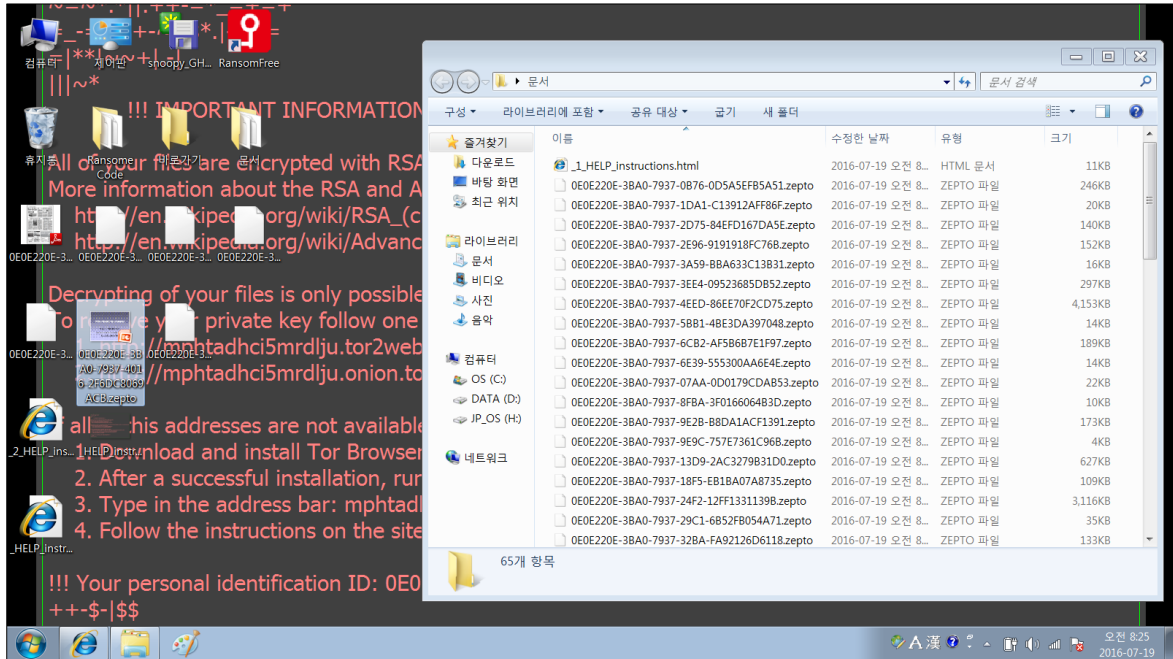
컴퓨터 제어판 snoopy_GH... RansomFree

|||~*

!!! IMPORTANT INFORMATION

휴지통 Ransome Code 바로가기 문서

All of your files are encrypted with RSA
More information about the RSA and A
http://en.wikipedia.org/wiki/RSA_(c
http://en.wikipedia.org/wiki/Advanc

0E0E220E-3... 0E0E220E-3... 0E0E220E-3... 0E0E220E-3...

Decrypting of your files is only possible
To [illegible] your private key follow one
0E0E220E-3... 0E0E220E-3B A0-7937-401 6-2F6DC8069 ACB.zepto
//mphtadhci5mrdlju.tor2web
//mphtadhci5mrdlju.onion.to

all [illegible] his addresses are not available
_2_HELP_ins... _1_HELP_instr...
1. Download and install Tor Browser
2. After a successful installation, rur
3. Type in the address bar: mphtad
_HELP_instr...
4. Follow the instructions on the site

!!! Your personal identification ID: 0E0
++-$-|$$

문서
문서 검색
구성 ▾ 라이브러리에 포함 ▾ 공유 대상 ▾ 굽기 새 폴더

즐겨찾기
다운로드
바탕 화면
최근 위치
라이브러리
문서
비디오
사진
음악
컴퓨터
OS (C:)
DATA (D:)
JP_OS (H:)
네트워크

| 이름 | 수정한 날짜 | 유형 | 크기 |
|---|---|---|---|
| _1_HELP_instructions.html | 2016-07-19 오전 8... | HTML 문서 | 11KB |
| 0E0E220E-3BA0-7937-0B76-0D5A5EFB5A51.zepto | 2016-07-19 오전 8... | ZEPTO 파일 | 246KB |
| 0E0E220E-3BA0-7937-1DA1-C13912AFF86F.zepto | 2016-07-19 오전 8... | ZEPTO 파일 | 20KB |
| 0E0E220E-3BA0-7937-2D75-84EFD167DA5E.zepto | 2016-07-19 오전 8... | ZEPTO 파일 | 140KB |
| 0E0E220E-3BA0-7937-2E96-9191918FC76B.zepto | 2016-07-19 오전 8... | ZEPTO 파일 | 152KB |
| 0E0E220E-3BA0-7937-3A59-BBA633C13B31.zepto | 2016-07-19 오전 8... | ZEPTO 파일 | 16KB |
| 0E0E220E-3BA0-7937-3EE4-09523685DB52.zepto | 2016-07-19 오전 8... | ZEPTO 파일 | 297KB |
| 0E0E220E-3BA0-7937-4EED-86EE70F2CD75.zepto | 2016-07-19 오전 8... | ZEPTO 파일 | 4,153KB |
| 0E0E220E-3BA0-7937-5BB1-4BE3DA397048.zepto | 2016-07-19 오전 8... | ZEPTO 파일 | 14KB |
| 0E0E220E-3BA0-7937-6CB2-AF5B6B7E1F97.zepto | 2016-07-19 오전 8... | ZEPTO 파일 | 189KB |
| 0E0E220E-3BA0-7937-6E39-555300AA6E4E.zepto | 2016-07-19 오전 8... | ZEPTO 파일 | 14KB |
| 0E0E220E-3BA0-7937-07AA-0D0179CDAB53.zepto | 2016-07-19 오전 8... | ZEPTO 파일 | 22KB |
| 0E0E220E-3BA0-7937-8FBA-3F0166064B3D.zepto | 2016-07-19 오전 8... | ZEPTO 파일 | 10KB |
| 0E0E220E-3BA0-7937-9E2B-B8DA1ACF1391.zepto | 2016-07-19 오전 8... | ZEPTO 파일 | 173KB |
| 0E0E220E-3BA0-7937-9E9C-757E7361C96B.zepto | 2016-07-19 오전 8... | ZEPTO 파일 | 4KB |
| 0E0E220E-3BA0-7937-13D9-2AC3279B31D0.zepto | 2016-07-19 오전 8... | ZEPTO 파일 | 627KB |
| 0E0E220E-3BA0-7937-18F5-EB1BA07A8735.zepto | 2016-07-19 오전 8... | ZEPTO 파일 | 109KB |
| 0E0E220E-3BA0-7937-24F2-12FF1331139B.zepto | 2016-07-19 오전 8... | ZEPTO 파일 | 3,116KB |
| 0E0E220E-3BA0-7937-29C1-6B52FB054A71.zepto | 2016-07-19 오전 8... | ZEPTO 파일 | 35KB |
| 0E0E220E-3BA0-7937-32BA-FA92126D6118.zepto | 2016-07-19 오전 8... | ZEPTO 파일 | 133KB |

65개 항목

A 漢
오전 8:25
2016-07-19